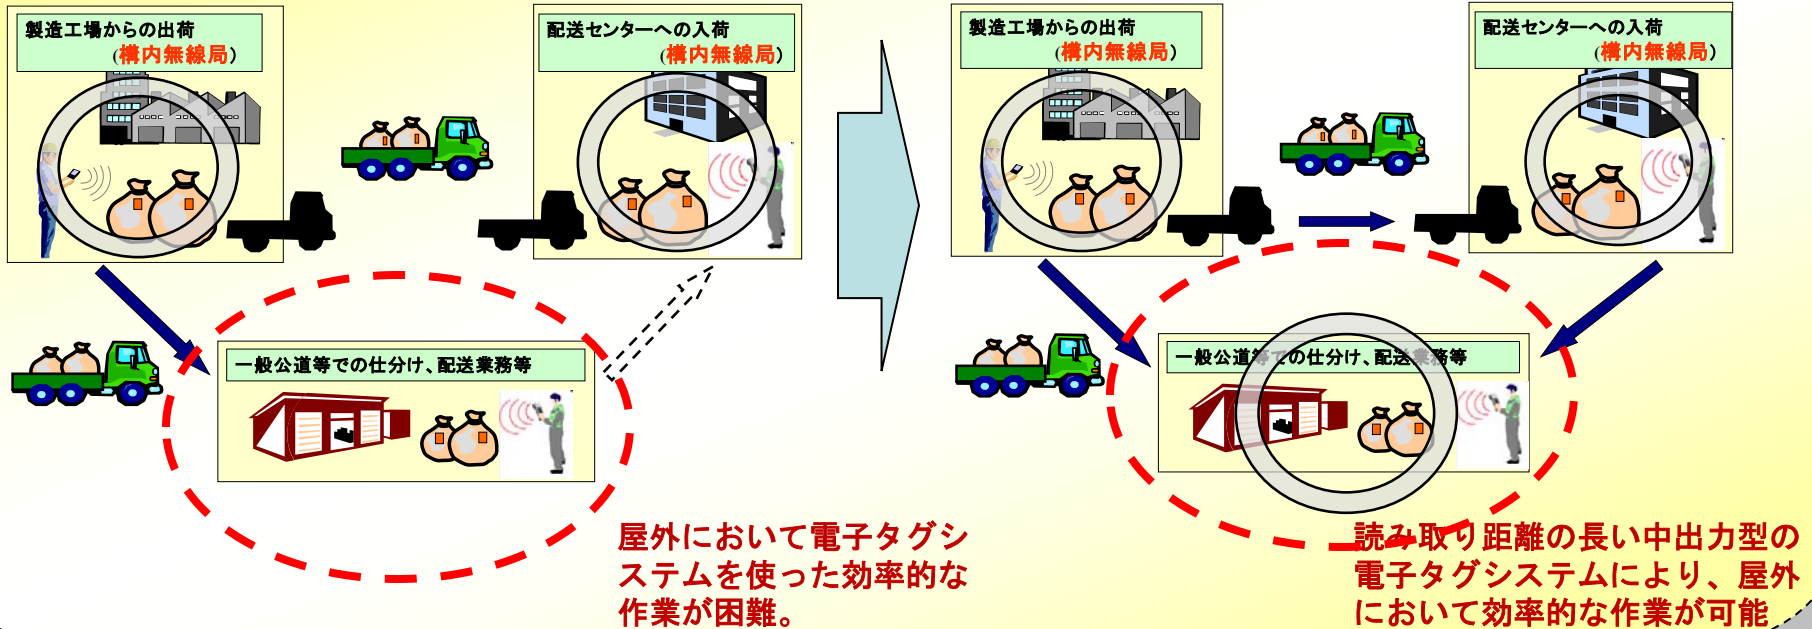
製造工場からの出荷
（構内無線局）

配送センターへの入荷
（構内無線局）

一般公道等での仕分け、配送業務等

屋外において電子タグシステムを使った効率的な作業が困難。

製造工場からの出荷
（構内無線局）

配送センターへの入荷
（構内無線局）

一般公道等での仕分け、配送業務等

読み取り距離の長い中出力型の電子タグシステムにより、屋外において効率的な作業が可能